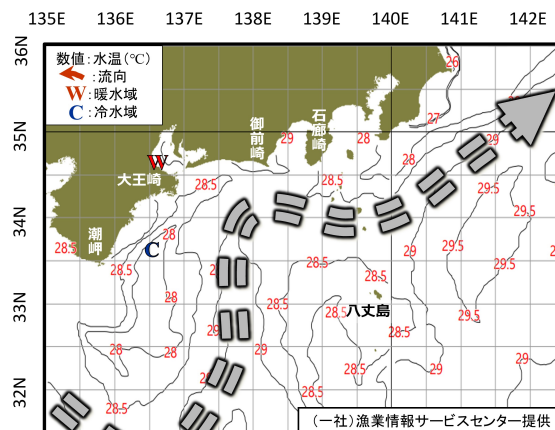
135E 136E 137E 138E 139E 140E 141E 142E

36N 35N 34N 33N 32N

数値：水温(℃)
：流向
W：暖水域
C：冷水域

御前崎
石廊崎
大王崎
潮岬
八丈島

W
C

26 27 28 29 29 28 28.5 28 28 28.5 28.5 28 28 29.5 29.5 29.5 29.5 29 29 28.5 28.5 28 28.5 28.5 29 28 29 28.5 29.5 28.5 29 28.5 28.5 29 29 29 28 28.5 28.5

（一社）漁業情報サービスセンター提供